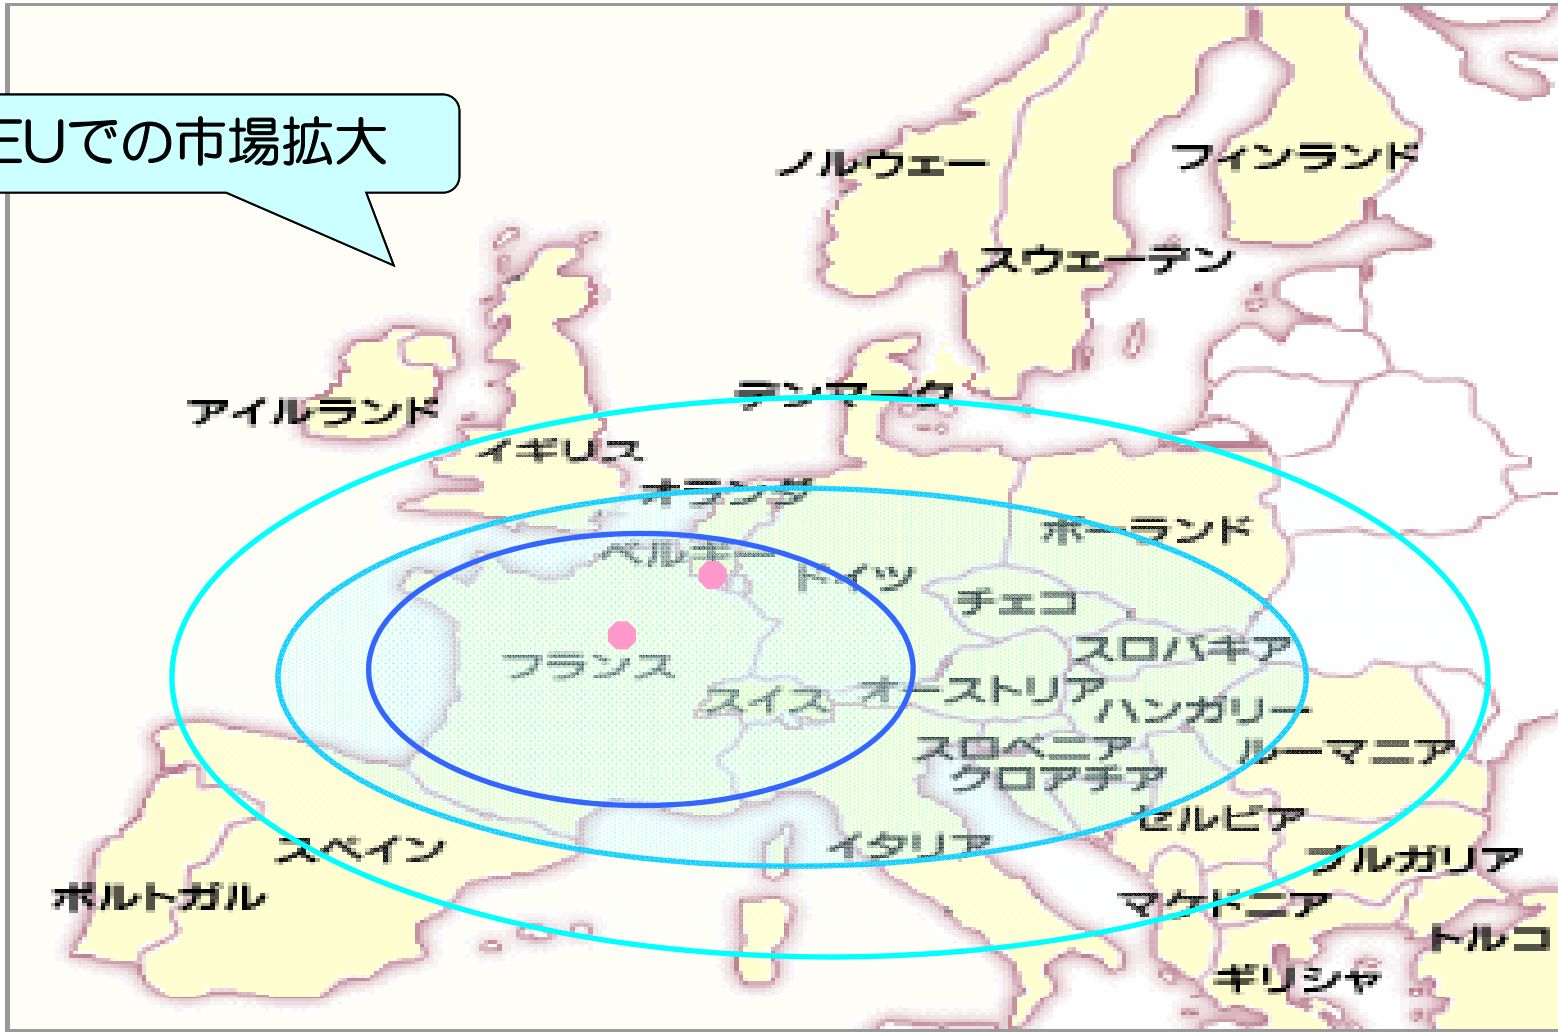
EUでの市場拡大

ノルウェー
フィンランド
スウェーデン
アイルランド
デンマーク
イギリス
オランダ
ポーランド
ベルギー
ドイツ
チェコ
フランス
スロバキア
スイス
オーストリア
ハンガリー
スロベニア
ルーマニア
クロアチア
セルビア
スペイン
イタリア
ブルガリア
ポルトガル
マケドニア
トルコ
ギリシャ